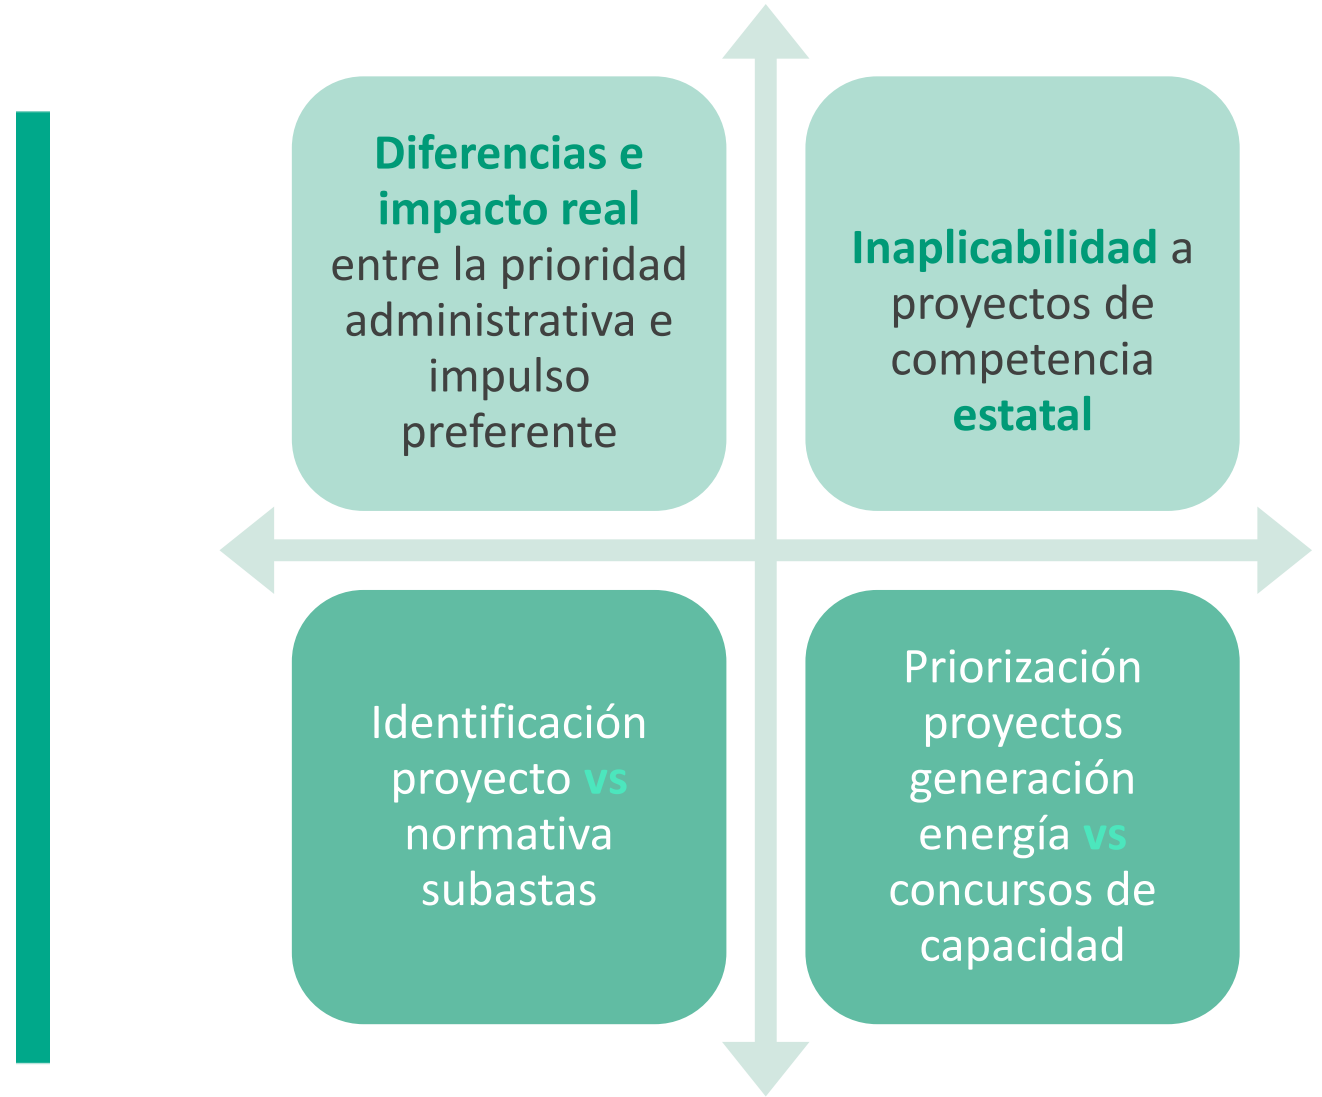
Diferencias e impacto real entre la prioridad administrativa e impulso preferente

Inaplicabilidad a proyectos de competencia estatal

Identificación proyecto vs normativa subastas

Priorización proyectos generación energía vs concursos de capacidad